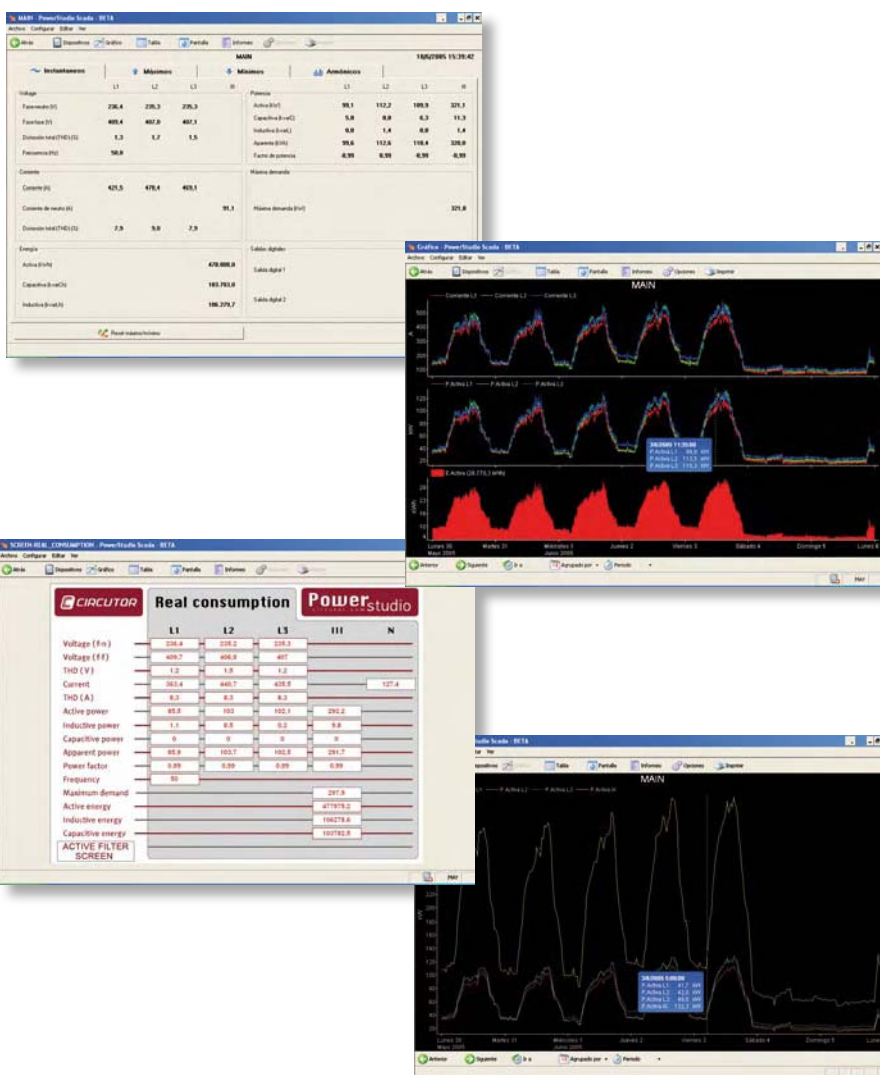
MAIN - PowerStudio Scada - BETA
Archivo Configurar Editar Ver
Atrás Dispositivos Gráfico Tabla Pantalla Informes
MAIN 18/6/2005 15:39:42
Instantaneos Máximos Mínimos Armónicos

| | L1 | L2 | L3 | III |
|---|---|---|---|---|
| Voltaje | | | | |
| Fase-neutro (V) | 236,4 | 235,3 | 235,3 | |
| Fase-fase (V) | 409,4 | 407,0 | 407,1 | |
| Distorsión total (THD) (%) | 1,3 | 1,7 | 1,5 | |
| Frecuencia (Hz) | 50,0 | | | |
| Corriente | | | | |
| Corriente (A) | 421,5 | 478,4 | 465,1 | |
| Corriente de neutro (A) | | | | 91,1 |
| Distorsión total (THD) (%) | 7,9 | 9,0 | 7,9 | |
| Energía | | | | |
| Activa (kWh) | | | | 478.880,0 |
| Capacitiva (kvarCh) | | | | 103.783,0 |
| Inductiva (kvarLh) | | | | 106.279,7 |

| Potencia | L1 | L2 | L3 | III |
|---|---|---|---|---|
| Activa (kW) | 99,1 | 112,2 | 109,9 | 321,1 |
| Capacitiva (kvarC) | 5,0 | 0,0 | 6,3 | 11,3 |
| Inductiva (kvarL) | 0,0 | 1,4 | 0,0 | 1,4 |
| Aparente (kVA) | 99,6 | 112,6 | 110,4 | 320,0 |
| Factor de potencia | -0,99 | 0,99 | -0,99 | -0,99 |

Máxima demanda
Máxima demanda (kW) 321,8
Salidas digitales
Salida digital 1
Salida digital 2
Reset máximo/mínimos

Gráfico - PowerStudio Scada - BETA
Archivo Configurar Editar Ver
Atrás Dispositivos Gráfico Tabla Pantalla Informes Opciones Imprimir
MAIN
Corriente L1 Corriente L2 Corriente L3
P.Activa L1 P.Activa L2 P.Activa L3
3/6/2005 11:30:00
P.Activa L1 99,6 kW
P.Activa L2 113,3 kW
P.Activa L3 115,3 kW
E.Activa (28.775,3 kWh)
Lunes 30 Mayo 2005 Martes 31 Miércoles 1 Junio 2005 Jueves 2 Viernes 3 Sábado 4 Domingo 5 Lunes 6
Anterior Siguiente Ir a Agrupado por Periodo
Hor

SCREEN-REAL_CONSUMPTION - PowerStudio Scada - BETA
Archivo Configurar Editar Ver
Atrás Dispositivos Gráfico Tabla Pantalla Informes
CIRCUTOR Real consumption Power studio

| | L1 | L2 | L3 | III | N |
|---|---|---|---|---|---|
| Voltage (f-n) | 236.4 | 235.2 | 235.3 | | |
| Voltage (f-f) | 409.7 | 406.9 | 407 | | |
| THD (V) | 1.2 | 1.5 | 1.2 | | |
| Current | 363.4 | 440.7 | 435.5 | | 127.4 |
| THD (A) | 8.3 | 8.3 | 8.2 | | |
| Active power | 85.8 | 103 | 102.1 | 290.2 | |
| Inductive power | 1.1 | 8.5 | 0.2 | 9.8 | |
| Capacitive power | 0 | 0 | 0 | 0 | |
| Apparent power | 85.8 | 103.7 | 102.8 | 291.7 | |
| Power factor | 0.99 | 0.99 | 0.99 | 0.99 | |
| Frequency | 50 | | | | |
| Maximum demand | | | | 297.9 | |
| Active energy | | | | 477979.2 | |
| Inductive energy | | | | 106278.6 | |
| Capacitive energy | | | | 103782.9 | |

ACTIVE FILTER SCREEN
PM

- BETA
Dispositivos Tabla Pantalla Informes Opciones Imprimir
MAIN
L1 P.Activa L1 P.Activa L2 P.Activa L3 P.Activa III
3/6/2005 5:00:00
P.Activa L1 41,7 kW
P.Activa L2 42,6 kW
P.Activa L3 44,5 kW
P.Activa III 132,7 kW
Lunes 30 Mayo 2005 Martes 31 Miércoles 1 Junio 2005 Jueves 2 Viernes 3 Sábado 4 Domingo 5
Anterior Siguiente Ir a Agrupado por Periodo